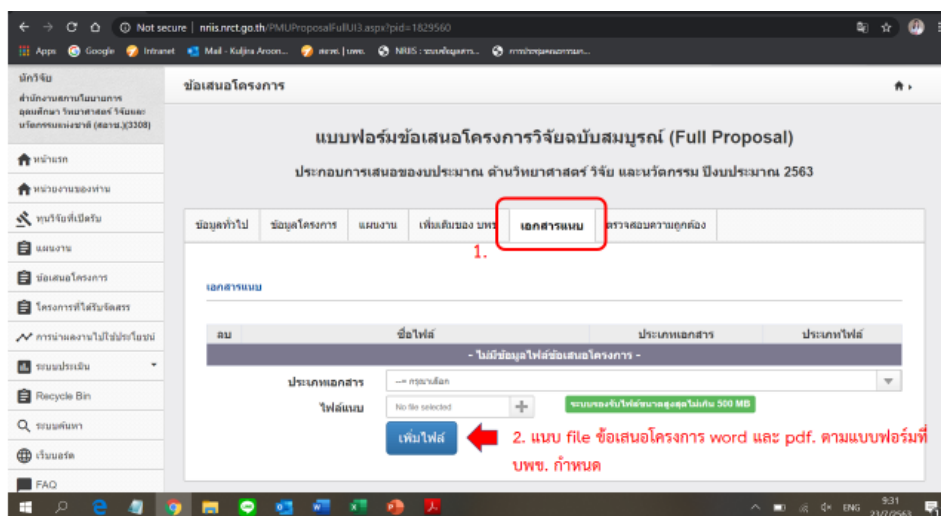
Not secure | nriis.nrct.go.th/PMUProposalFullUI3.aspx?pid=1829560

Apps Google Intranet Mail - Kuljira Aroon... สอวช. | บพข. NRIIS : ระบบข้อมูลสาร... การประชุมคณะกรรมก...

นักวิจัย
สำนักงานสภานโยบายการอุดมศึกษา วิทยาศาสตร์ วิจัยและนวัตกรรมแห่งชาติ (สอวช.)(3308)

หน้าแรก
หน่วยงานของท่าน
ทุนวิจัยที่เปิดรับ
แผนงาน
ข้อเสนอโครงการ
โครงการที่ได้รับจัดสรร
การนำผลงานไปใช้ประโยชน์
ระบบประเมิน
Recycle Bin
ระบบค้นหา
เว็บบอร์ด
FAQ

ข้อเสนอโครงการ

แบบฟอร์มข้อเสนอโครงการวิจัยฉบับสมบูรณ์ (Full Proposal)

ประกอบการเสนอของบประมาณ ด้านวิทยาศาสตร์ วิจัย และนวัตกรรม ปีงบประมาณ 2563

ข้อมูลทั่วไป | ข้อมูลโครงการ | แผนงาน | เพิ่มเติมของ บพข | เอกสารแนบ | ตรวจสอบความถูกต้อง

1.

เอกสารแนบ

| ลบ | ชื่อไฟล์ | ประเภทเอกสาร | ประเภทไฟล์ |
|---|---|---|---|
| - ไม่มีข้อมูลไฟล์ข้อเสนอโครงการ - | | | |

ประเภทเอกสาร --- กรุณาเลือก

ไฟล์แนบ No file selected

ระบบรองรับไฟล์ขนาดสูงสุดไม่เกิน 500 MB

เพิ่มไฟล์

2. แนบ file ข้อเสนอโครงการ word และ pdf. ตามแบบฟอร์มที่ บพข. กำหนด

ENG 9:31 23/2/2563